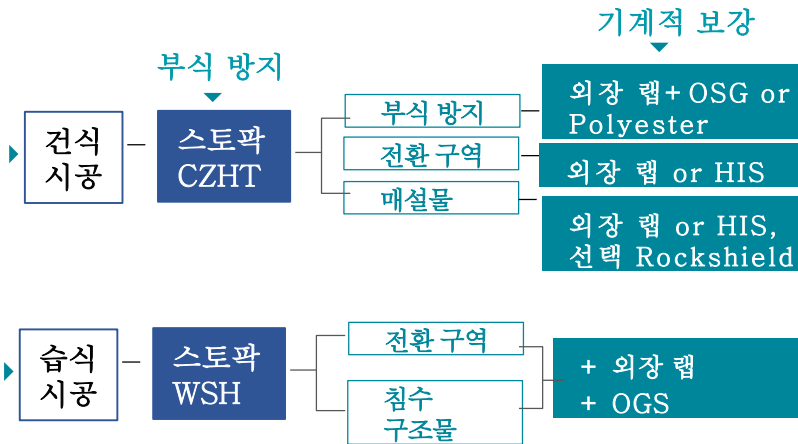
기계적 보강

부식 방지

건식 시공

스토팍 CZHT

부식 방지

전환 구역

매설물

외장 랩+ OSG or Polyester

외장 랩 or HIS

외장 랩 or HIS, 선택 Rockshield

습식 시공

스토팍 WSH

전환 구역

침수 구조물

+ 외장 랩
+ OGS